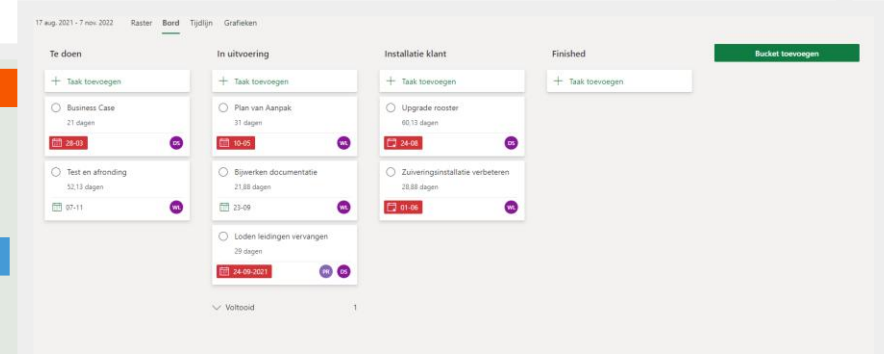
17 aug. 2021 - 7 nov. 2022 Raster Bord Tijdlijn Grafieken

Te doen

+ Taak toevoegen

Business Case
21 dagen
28-03 DS

Test en afronding
52,13 dagen
07-11 WL

In uitvoering

+ Taak toevoegen

Plan van Aanpak
31 dagen
10-05 WL

Bijwerken documentatie
21,88 dagen
23-09 WL

Loden leidingen vervangen
29 dagen
24-09-2021 PR DS

Voltooid 1

Installatie klant

+ Taak toevoegen

Upgrade rooster
60,13 dagen
24-08 DS

Zuiveringsinstallatie verbeteren
28,88 dagen
01-06 WL

Finished

+ Taak toevoegen

Bucket toevoegen